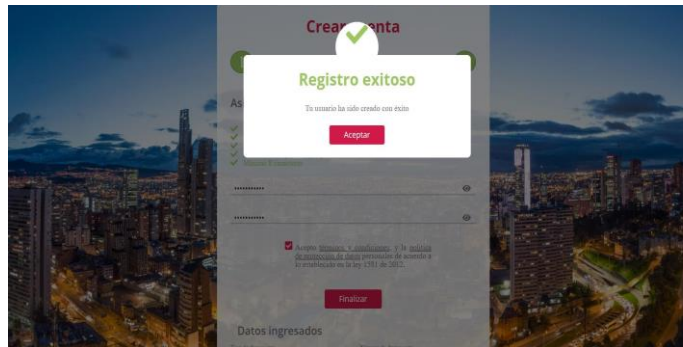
Crear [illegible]enta

Registro exitoso

Tu usuario ha sido creado con éxito

Aceptar

As

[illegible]

••••••••••

••••••••••

Acepto términos y condiciones, y la política de protección de datos personales de acuerdo a lo establecido en la ley 1581 de 2012.

Finalizar

Datos ingresados